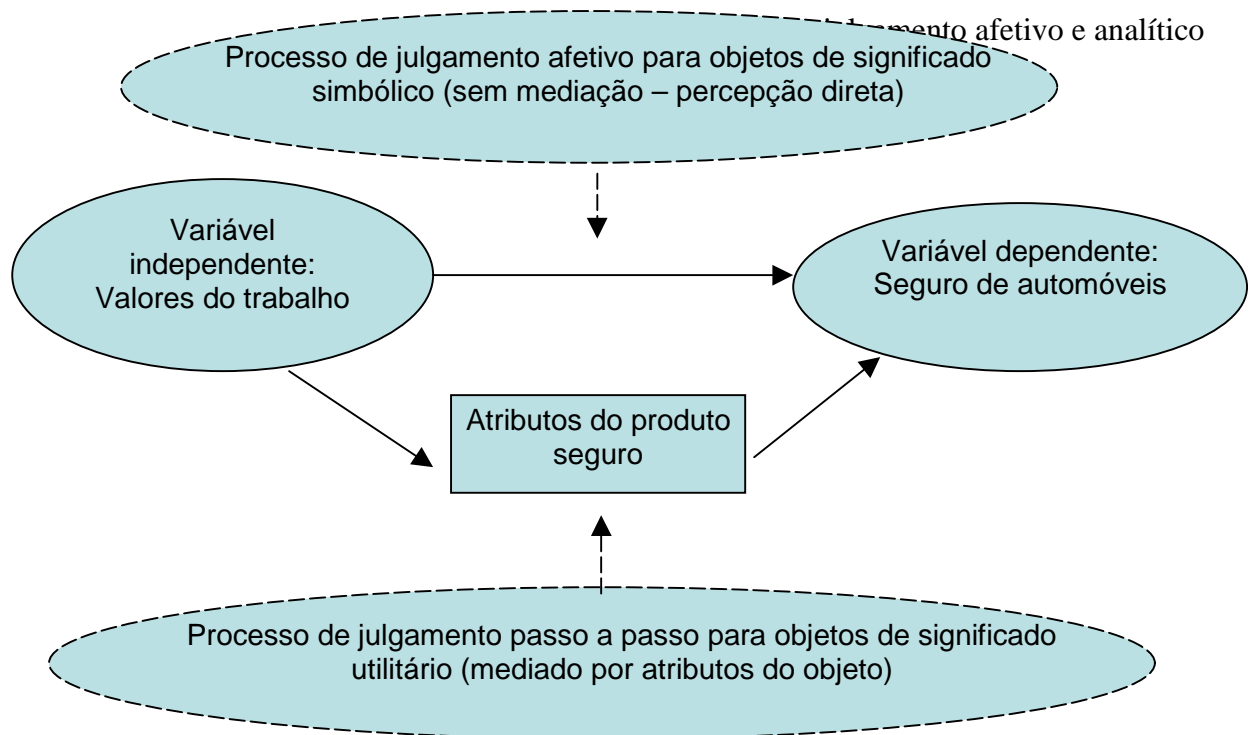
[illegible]mento afetivo e analítico

Processo de julgamento afetivo para objetos de significado simbólico (sem mediação – percepção direta)

Variável independente: Valores do trabalho

Variável dependente: Seguro de automóveis

Atributos do produto seguro

Processo de julgamento passo a passo para objetos de significado utilitário (mediado por atributos do objeto)